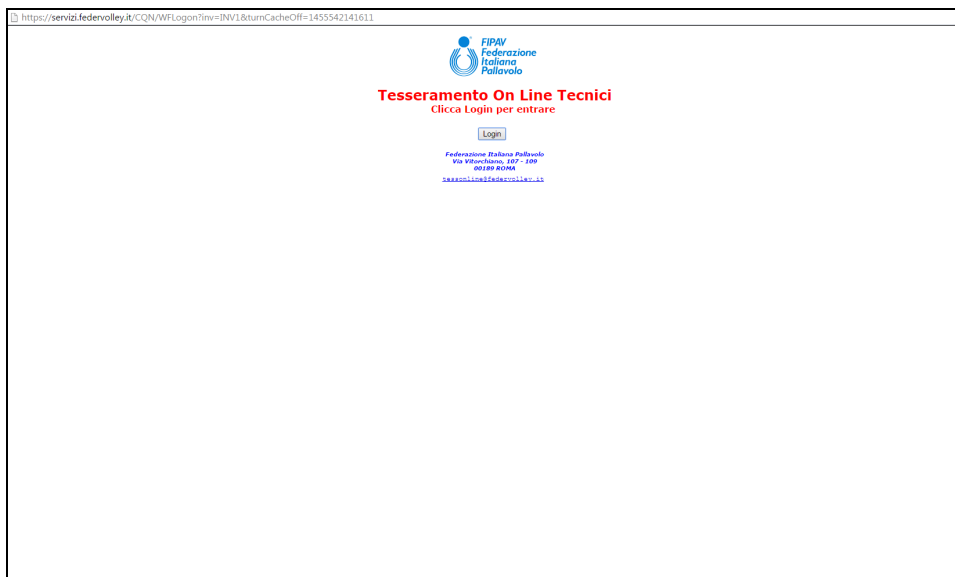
https://servizi.federvolley.it/CQN/WFLogon?inv=INV1&turnCacheOff=1455542141611

FIPAV
Federazione
Italiana
Pallavolo

Tesseramento On Line Tecnici
Clicca Login per entrare

Login

Federazione Italiana Pallavolo
Via Vitorchiano, 107 - 109
00189 ROMA

tessonline@federvolley.it